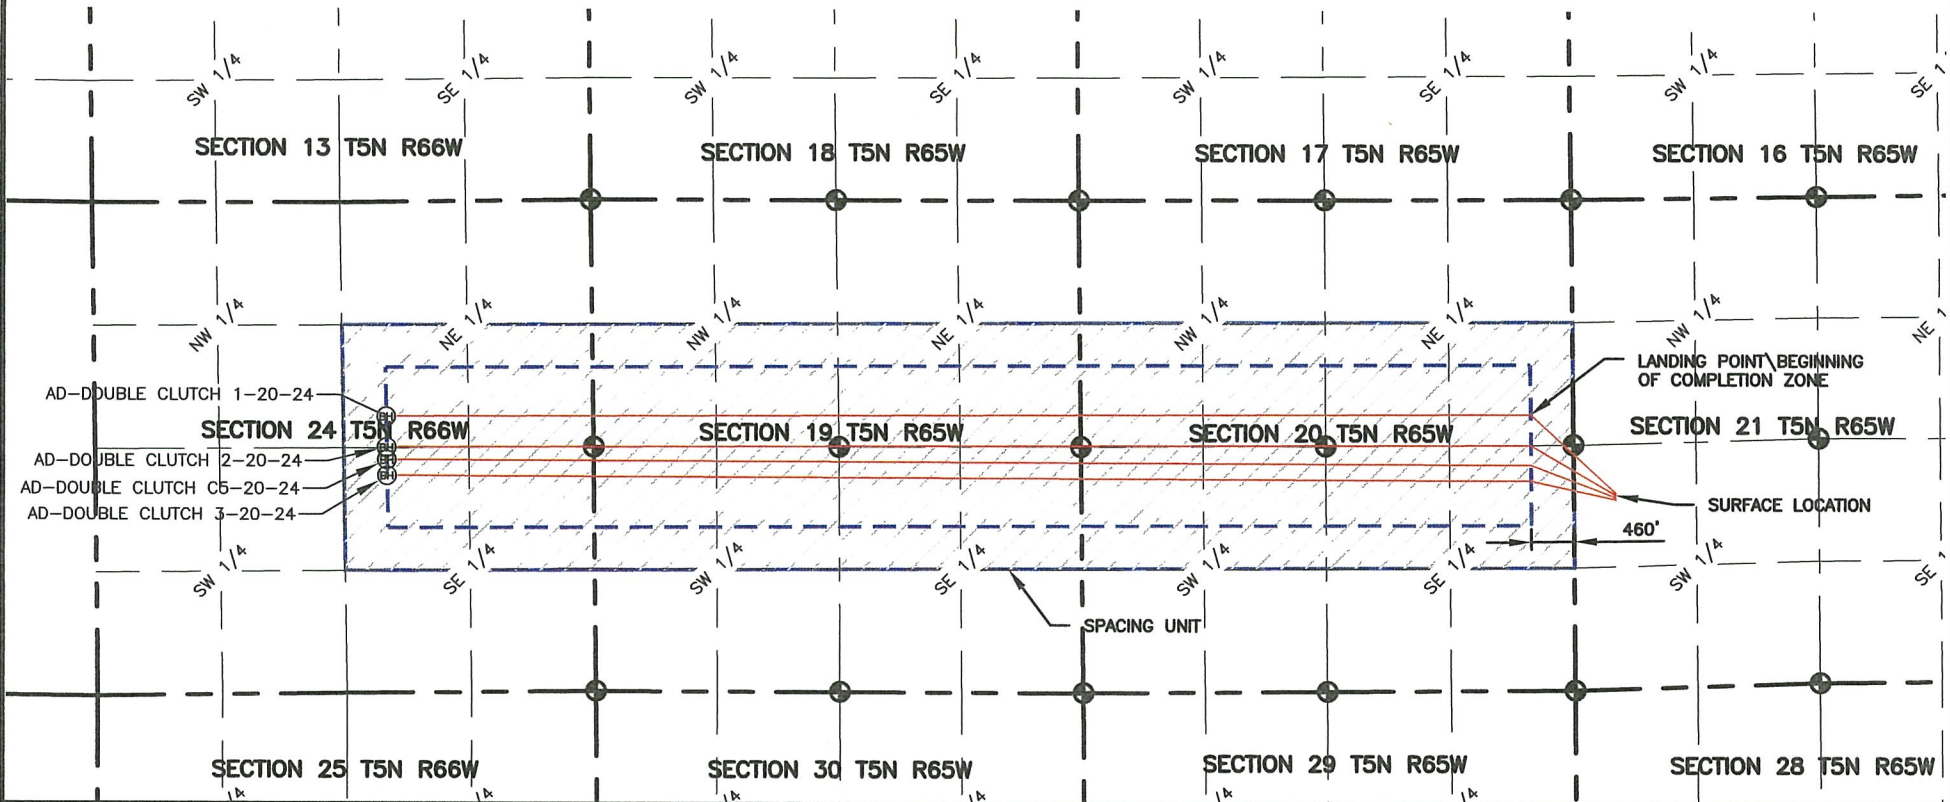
SW 1/4
SE 1/4
SW 1/4
SE 1/4
SW 1/4
SE 1/4
SW 1/4
SE 1/4

SECTION 13 T5N R66W
SECTION 18 T5N R65W
SECTION 17 T5N R65W
SECTION 16 T5N R65W

NW 1/4
NE 1/4
NW 1/4
NE 1/4
NW 1/4
NE 1/4
NW 1/4
NE 1/4

LANDING POINT\BEGINNING OF COMPLETION ZONE

AD-DOUBLE CLUTCH 1-20-24
SECTION 24 T5N R66W
SECTION 19 T5N R65W
SECTION 20 T5N R65W
SECTION 21 T5N R65W
AD-DOUBLE CLUTCH 2-20-24
AD-DOUBLE CLUTCH C5-20-24
AD-DOUBLE CLUTCH 3-20-24

BH
BH
BH
BH

SURFACE LOCATION
460'

SW 1/4
SE 1/4
SW 1/4
SE 1/4
SW 1/4
SE 1/4
SW 1/4
SE 1/4

SPACING UNIT

SECTION 25 T5N R66W
SECTION 30 T5N R65W
SECTION 29 T5N R65W
SECTION 28 T5N R65W